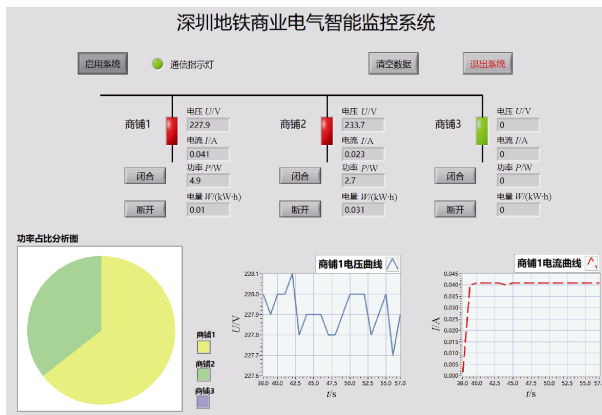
深圳地铁商业电气智能监控系统

启用系统

通信指示灯

清空数据

退出系统

商铺1

电压 $U$/V
227.9
电流 $I$/A
0.041
功率 $P$/W
4.9
电量 $W$/(kW·h)
0.01

闭合

断开

商铺2

电压 $U$/V
233.7
电流 $I$/A
0.023
功率 $P$/W
2.7
电量 $W$/(kW·h)
0.031

闭合

断开

商铺3

电压 $U$/V
0
电流 $I$/A
0
功率 $P$/W
0
电量 $W$/(kW·h)
0

闭合

断开

功率占比分析图

商铺1
商铺2
商铺3

商铺1电压曲线

$U$/V

228.1
228.0
227.9
227.8
227.7
227.6

38.0 40.0 42.5 45.0 47.5 50.0 52.5 55.0 57.0

$t$/s

商铺1电流曲线

$I$/A

0.045
0.040
0.035
0.030
0.025
0.020
0.015
0.010
0.005
0.000

38.0 40.0 42.5 45.0 47.5 50.0 52.5 55.0 57.0

$t$/s